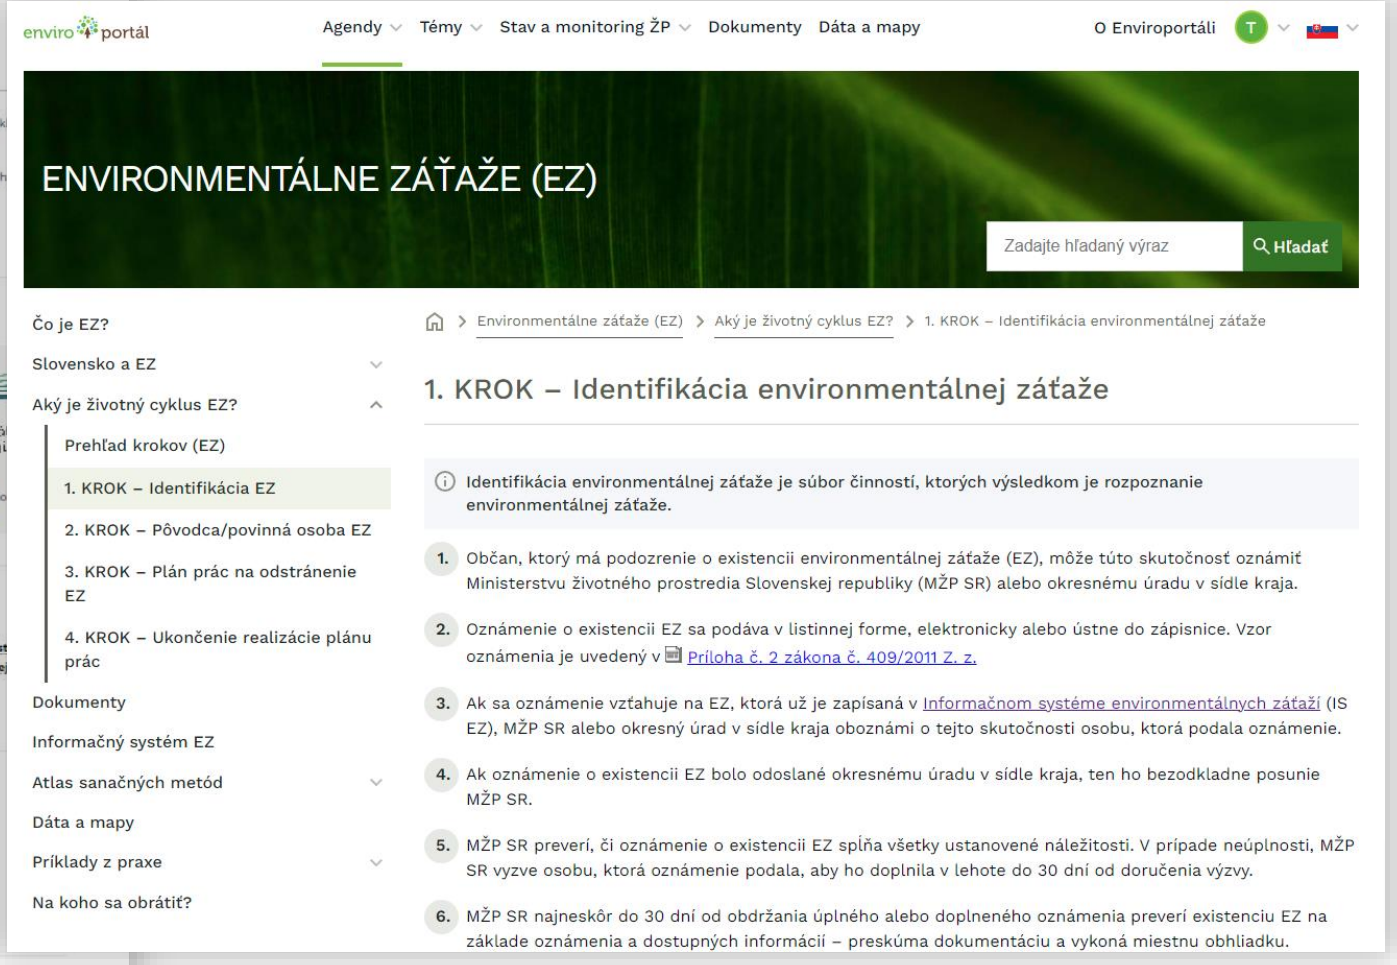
enviroportál

Agendy Témy Stav a monitoring ŽP Dokumenty Dáta a mapy O Enviroportáli T

ENVIRONMENTÁLNE ZÁŤAŽE (EZ)

Zadajte hľadaný výraz Hľadať

Čo je EZ?
Slovensko a EZ
Aký je životný cyklus EZ?
Prehľad krokov (EZ)
1. KROK – Identifikácia EZ
2. KROK – Pôvodca/povinná osoba EZ
3. KROK – Plán prác na odstránenie EZ
4. KROK – Ukončenie realizácie plánu prác
Dokumenty
Informačný systém EZ
Atlas sanačných metód
Dáta a mapy
Príklady z praxe
Na koho sa obrátiť?

Environmentálne záťaže (EZ) > Aký je životný cyklus EZ? > 1. KROK – Identifikácia environmentálnej záťaže

1. KROK – Identifikácia environmentálnej záťaže

Identifikácia environmentálnej záťaže je súbor činností, ktorých výsledkom je rozpoznanie environmentálnej záťaže.

1. Občan, ktorý má podozrenie o existencii environmentálnej záťaže (EZ), môže túto skutočnosť oznámiť Ministerstvu životného prostredia Slovenskej republiky (MŽP SR) alebo okresnému úradu v sídle kraja.

2. Oznámenie o existencii EZ sa podáva v listinnej forme, elektronicky alebo ústne do zápisnice. Vzor oznámenia je uvedený v Príloha č. 2 zákona č. 409/2011 Z. z.

3. Ak sa oznámenie vzťahuje na EZ, ktorá už je zapísaná v Informačnom systéme environmentálnych záťaží (IS EZ), MŽP SR alebo okresný úrad v sídle kraja oboznámi o tejto skutočnosti osobu, ktorá podala oznámenie.

4. Ak oznámenie o existencii EZ bolo odoslané okresnému úradu v sídle kraja, ten ho bezodkladne posunie MŽP SR.

5. MŽP SR preverí, či oznámenie o existencii EZ spĺňa všetky ustanovené náležitosti. V prípade neúplnosti, MŽP SR vyzve osobu, ktorá oznámenie podala, aby ho doplnila v lehote do 30 dní od doručenia výzvy.

6. MŽP SR najneskôr do 30 dní od obdržania úplného alebo doplneného oznámenia preverí existenciu EZ na základe oznámenia a dostupných informácií – preskúma dokumentáciu a vykoná miestnu obhliadku.